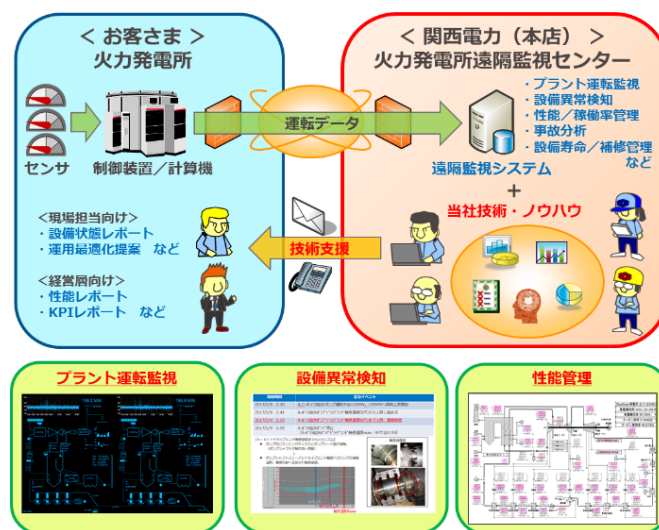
＜ お客さま ＞
火力発電所

センサ

制御装置／計算機

運転データ

＜ 関西電力（本店） ＞
火力発電所遠隔監視センター

・プラント運転監視
・設備異常検知
・性能／稼働率管理
・事故分析
・設備寿命／補修管理 など

遠隔監視システム
＋
当社技術・ノウハウ

技術支援

＜現場担当向け＞
・設備状態レポート
・運用最適化提案 など

＜経営層向け＞
・性能レポート
・KPIレポート など

プラント運転監視

設備異常検知

性能管理